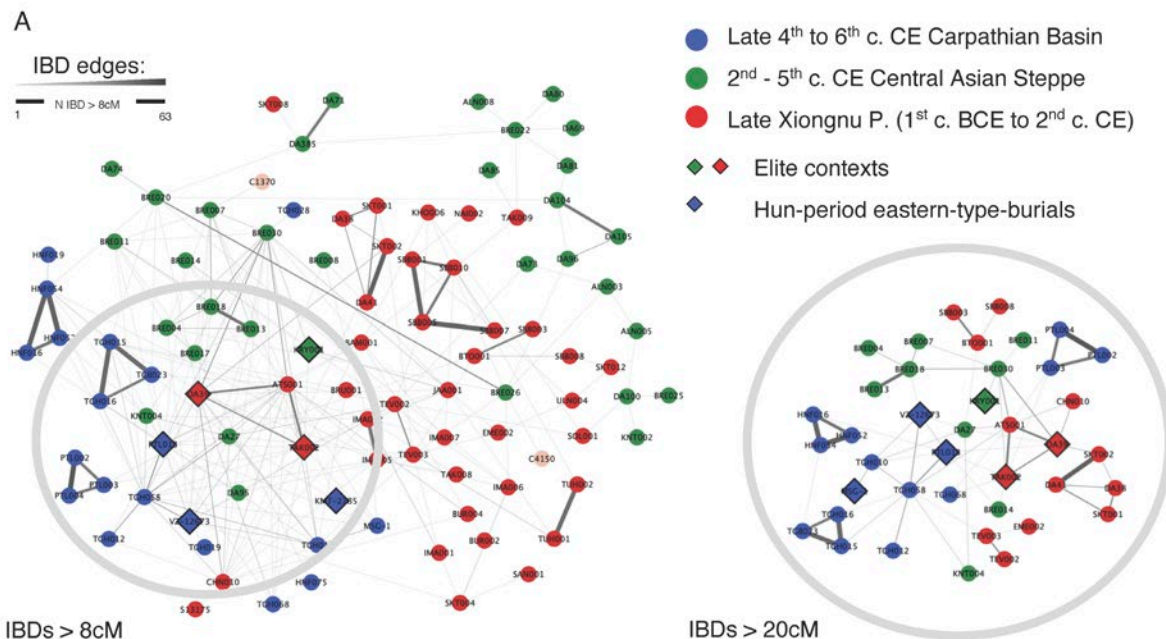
A

IBD edges:

1 N IBD > 8cM 63

Late 4th to 6th c. CE Carpathian Basin

2nd - 5th c. CE Central Asian Steppe

Late Xiongnu P. (1st c. BCE to 2nd c. CE)

Elite contexts

Hun-period eastern-type-burials

SKT008 DA71 ALN008 DA80 BRE022 DA89 DA335 DA81 DA74 DA104 DA105 BRE020 C1370 BRE007 TGH028 BRE010 DA36 SKT001 KHO006 NAI002 TAK009 HMF019 BRE011 BRE014 BRE008 SKT002 DA38 DA96 SBB001 SBB010 ALN003 HMF054 BRE018 DA41 BRE004 BRE013 SBB006 SBB007 SBB003 ALN005 HMF016 TGH015 BRE017 SAM001 BTO001 SBB008 SKT012 TGH023 ATS001 BRE001 BRE026 DA130 BRE025 TGH016 KNT004 TEV002 JAA001 ULN004 DA27 IMA007 ENE002 SOL001 KNT002 PTL002 PTL003 PTL004 TEV003 IMA005 C4150 TGH058 DA95 TAK008 TUH002 IMA006 TGH012 TGH019 BUR004 TUH001 BUR002 IMA001 CHN010 HMF075 SAN001 S23175 TGH068 SKT004

IBDs > 8cM

SBB008 SBB003 BTO001 BRE011 PTL004 BRE004 BRE007 PTL002 BRE018 BRE010 PTL003 BRE013 HMF016 HMF052 HMF054 DA27 CHN010 ATS001 DA38 TGH010 SKT002 TGH058 TGH068 DA41 DA36 BRE014 ENE002 SKT001 TGH016 TEV003 TGH023 TGH015 TGH012 TEV002 KNT004

IBDs > 20cM